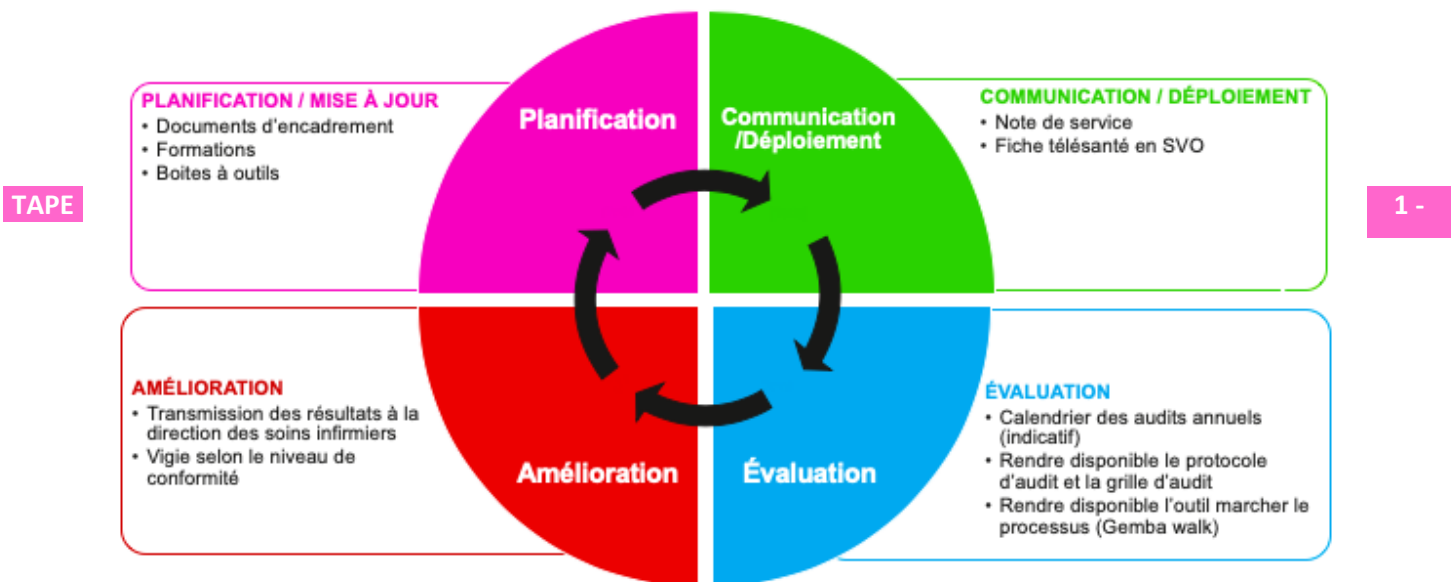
TAPE

PLANIFICATION / MISE À JOUR
• Documents d'encadrement
• Formations
• Boites à outils

Planification

Communication /Déploiement

COMMUNICATION / DÉPLOIEMENT
• Note de service
• Fiche télésanté en SVO

1 -

AMÉLIORATION
• Transmission des résultats à la direction des soins infirmiers
• Vigie selon le niveau de conformité

Amélioration

Évaluation

ÉVALUATION
• Calendrier des audits annuels (indicatif)
• Rendre disponible le protocole d'audit et la grille d'audit
• Rendre disponible l'outil marcher le processus (Gemba walk)